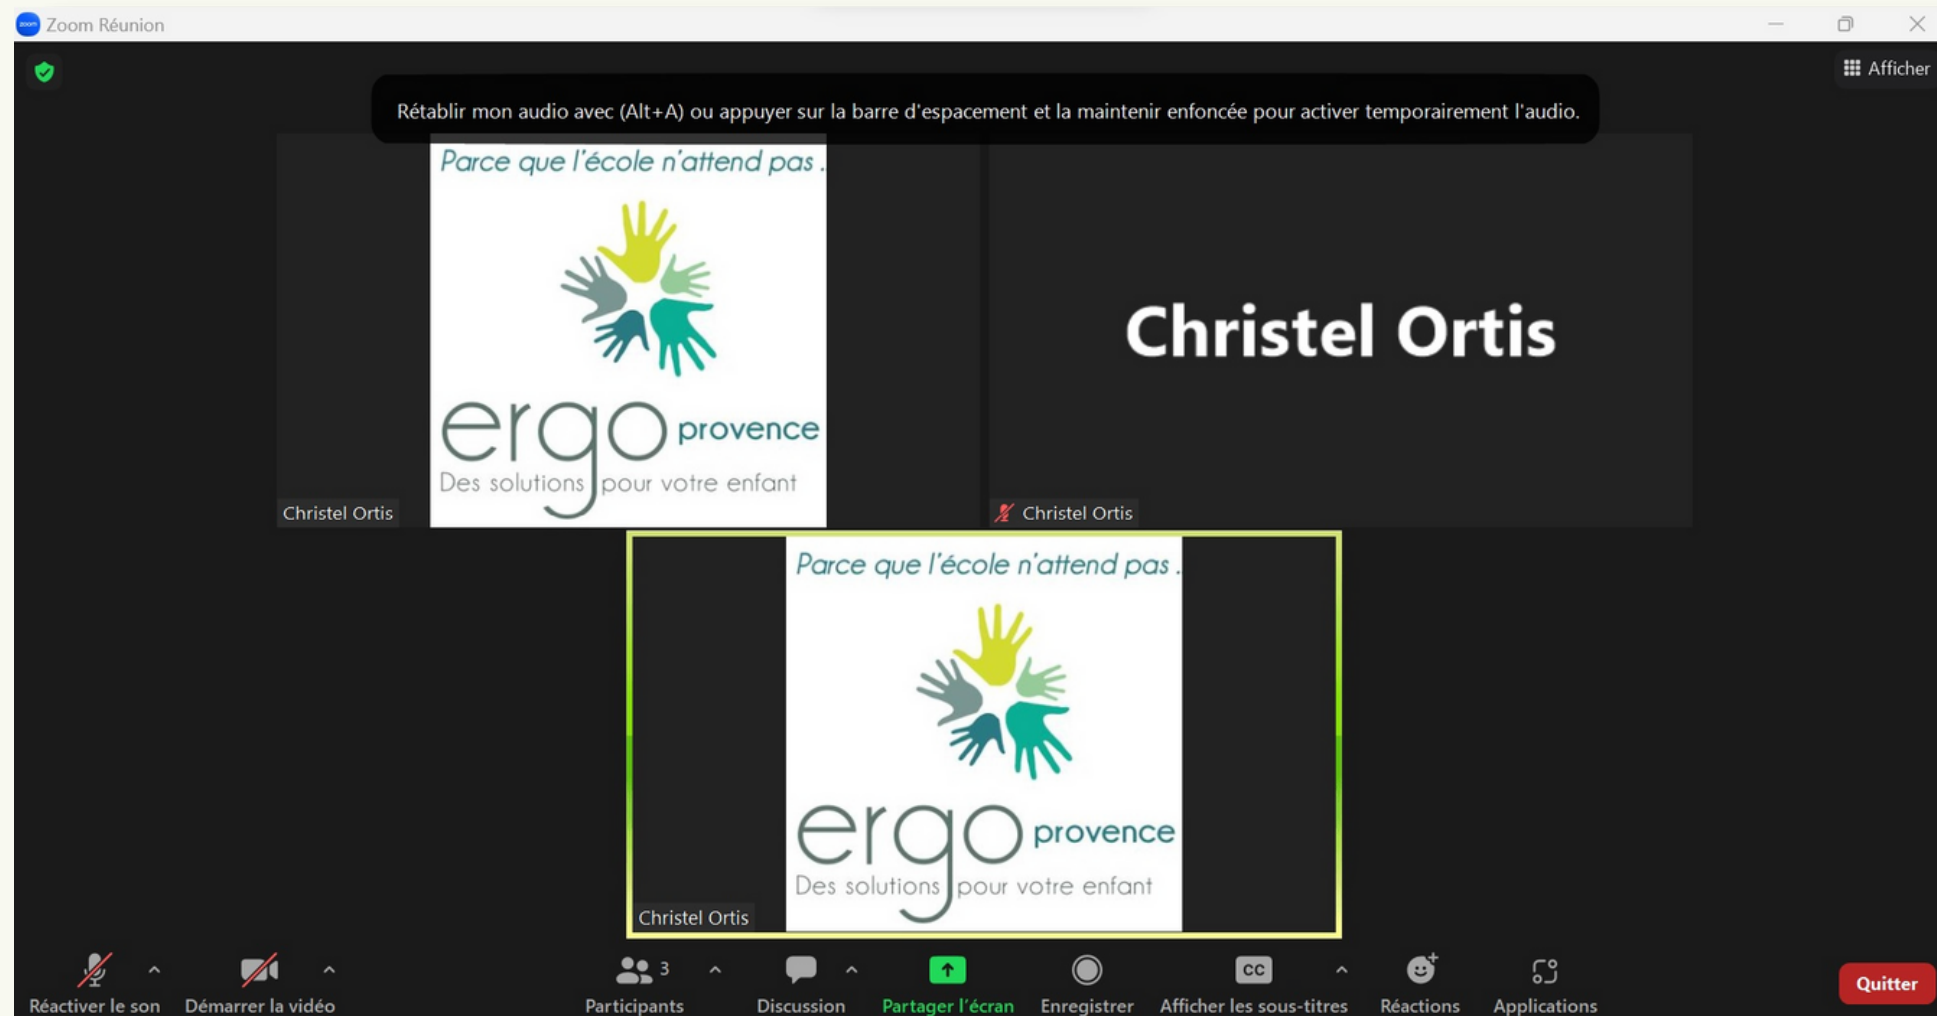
Zoom Réunion

Afficher

Rétablir mon audio avec (Alt+A) ou appuyer sur la barre d'espacement et la maintenir enfoncée pour activer temporairement l'audio.

Parce que l'école n'attend pas .

ergo provence

Des solutions pour votre enfant

Christel Ortis

Christel Ortis

Christel Ortis

Parce que l'école n'attend pas .

ergo provence

Des solutions pour votre enfant

Christel Ortis

Réactiver le son

Démarrer la vidéo

3

Participants

Discussion

Partager l'écran

Enregistrer

CC

Afficher les sous-titres

Réactions

Applications

Quitter